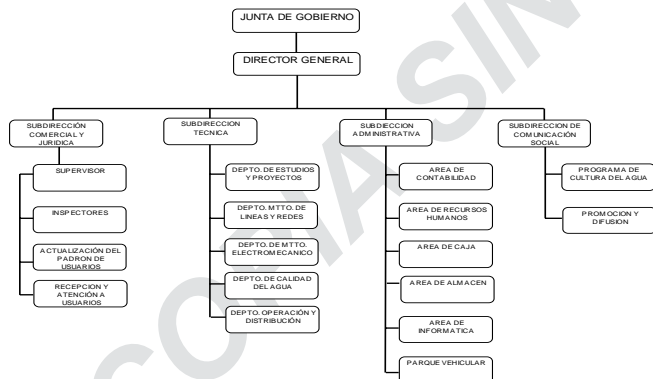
JUNTA DE GOBIERNO

DIRECTOR GENERAL

SUBDIRECCIÓN COMERCIAL Y JURIDICA

SUPERVISOR

INSPECTORES

ACTUALIZACIÓN DEL PADRON DE USUARIOS

RECEPCION Y ATENCIÓN A USUARIOS

SUBDIRECCION TECNICA

DEPTO. DE ESTUDIOS Y PROYECTOS

DEPTO. MTTO. DE LINEAS Y REDES

DEPTO. DE MTTO. ELECTROMECANICO

DEPTO. DE CALIDAD DEL AGUA

DEPTO. OPERACIÓN Y DISTRIBUCIÓN

SUBDIRECCION ADMINISTRATIVA

AREA DE CONTABILIDAD

AREA DE RECURSOS HUMANOS

AREA DE CAJA

AREA DE ALMACEN

AREA DE INFORMATICA

PARQUE VEHICULAR

SUBDIRECCION DE COMUNICACIÓN SOCIAL

PROGRAMA DE CULTURA DEL AGUA

PROMOCION Y DIFUSION

COTIASIN